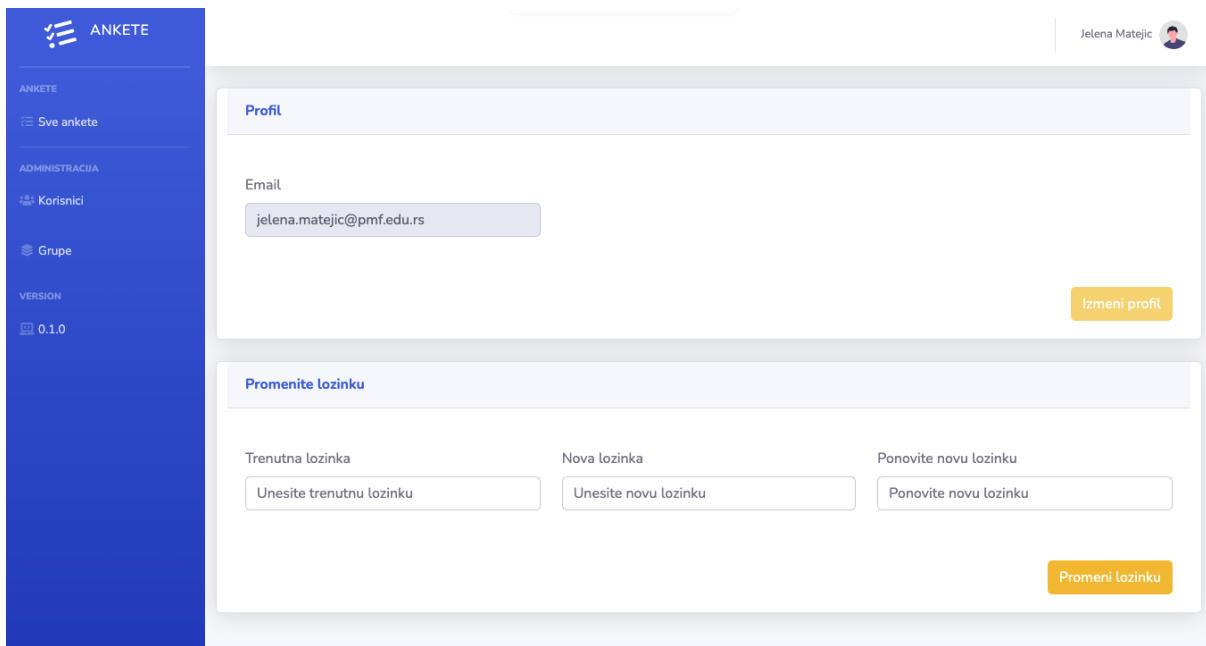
ANKETE

ANKETE

Sve ankete

ADMINISTRACIJA

Korisnici

Grupe

VERSION

0.1.0

Jelena Matejic

Profil

Email

jelena.matejic@pmf.edu.rs

Izmeni profil

Promenite lozinku

Trenutna lozinka

Unesite trenutnu lozinku

Nova lozinka

Unesite novu lozinku

Ponovite novu lozinku

Ponovite novu lozinku

Promeni lozinku